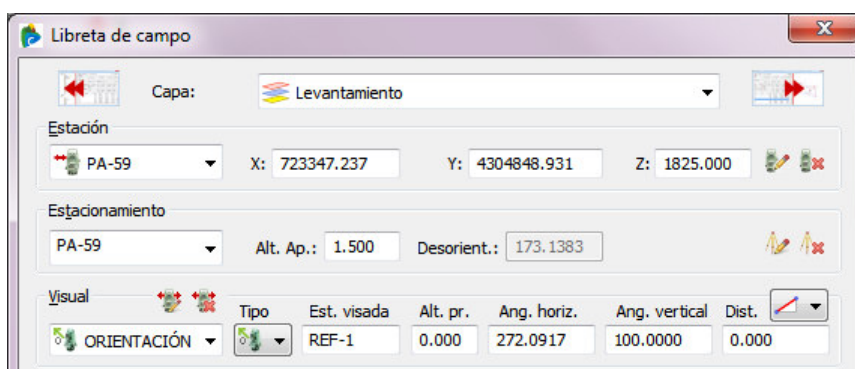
Libreta de campo

Capa: Levantamiento

Estación

PA-59 X: 723347.237 Y: 4304848.931 Z: 1825.000

Estacionamiento

PA-59 Alt. Ap.: 1.500 Desorient.: 173.1383

Visual

| | Tipo | Est. visada | Alt. pr. | Ang. horiz. | Ang. vertical | Dist. |
|---|---|---|---|---|---|---|
| ORIENTACIÓN | | REF-1 | 0.000 | 272.0917 | 100.0000 | 0.000 |